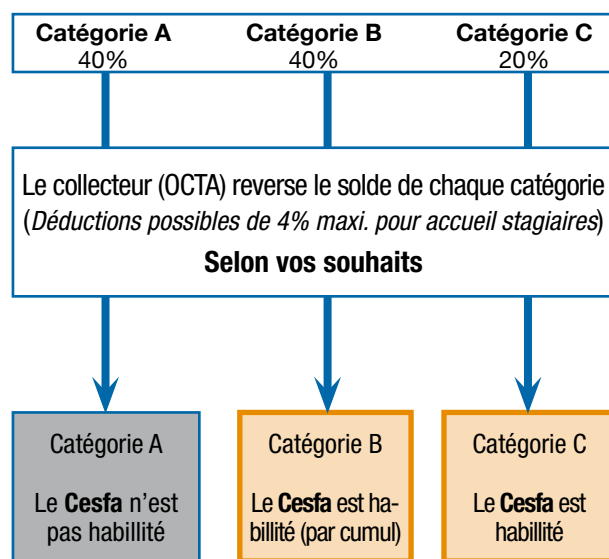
Catégorie A
40%

Catégorie B
40%

Catégorie C
20%

Le collecteur (OCTA) reverse le solde de chaque catégorie (*Déductions possibles de 4% maxi. pour accueil stagiaires*)

**Selon vos souhaits**

Catégorie A

Le **Cesfa** n'est pas habillité

Catégorie B

Le **Cesfa** est habillité (par cumul)

Catégorie C

Le **Cesfa** est habillité